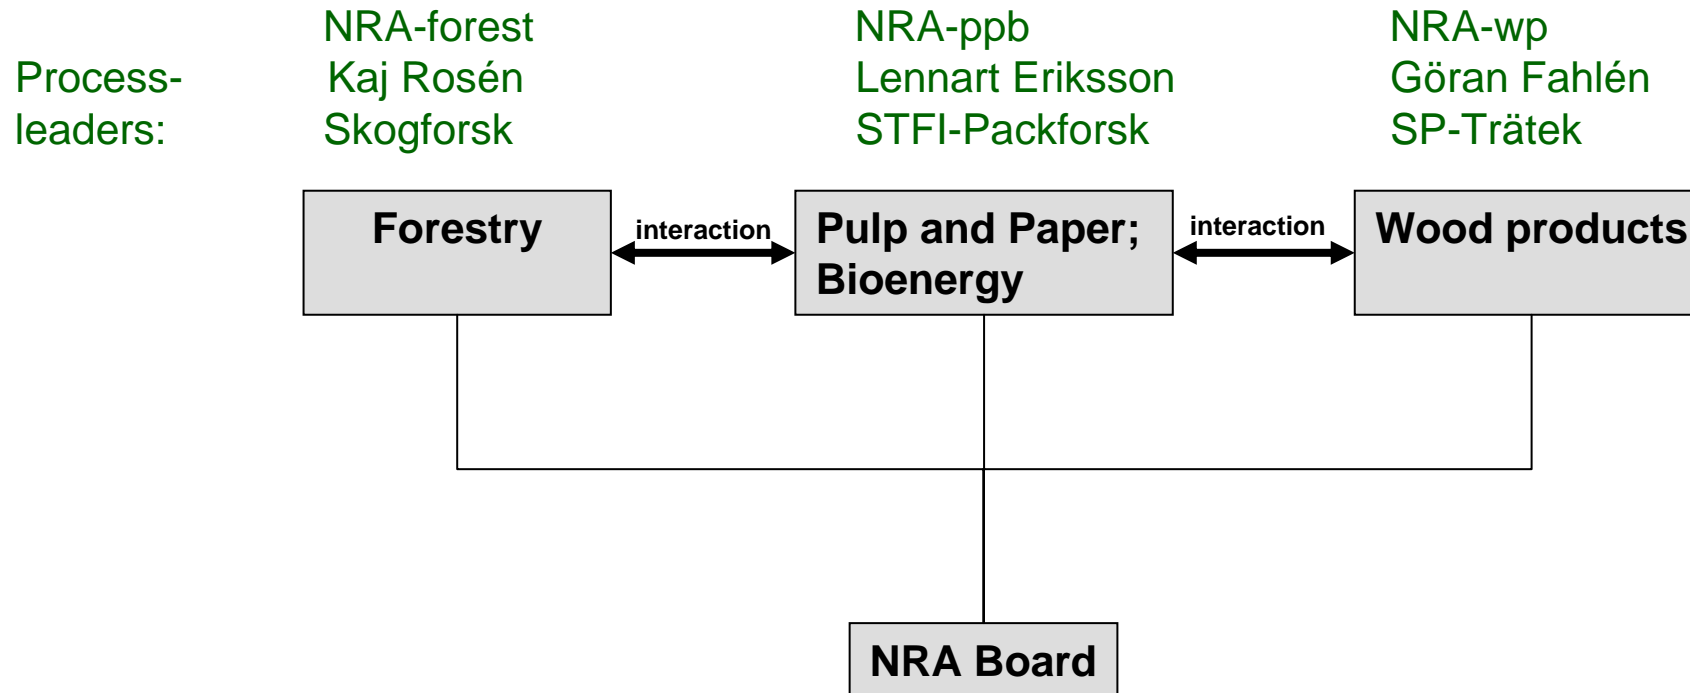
Process-leaders:

NRA-forest
Kaj Rosén
Skogforsk

NRA-ppb
Lennart Eriksson
STFI-Packforsk

NRA-wp
Göran Fahlén
SP-Trätek

Forestry

interaction

Pulp and Paper; Bioenergy

interaction

Wood products

NRA Board